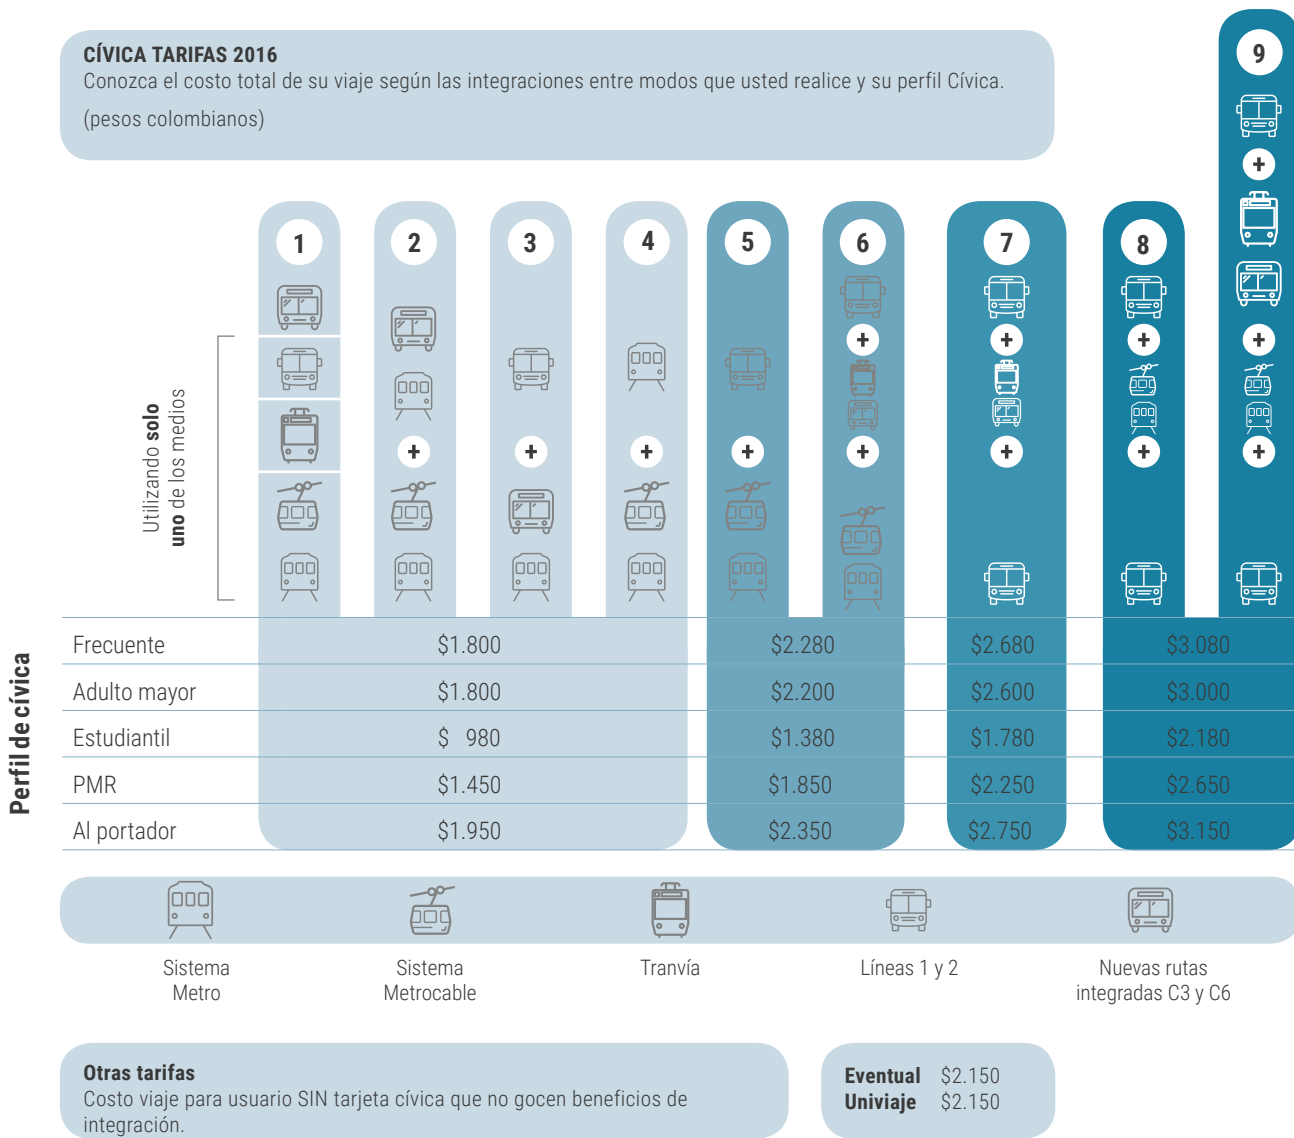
**CÍVICA TARIFAS 2016**
Conozca el costo total de su viaje según las integraciones entre modos que usted realice y su perfil Cívica.
(pesos colombianos)

1 2 3 4 5 6 7 8 9

Utilizando **solo uno** de los medios

**Perfil de cívica**

| | 1–4 | 5–6 | 7 | 8–9 |
|---|---|---|---|---|
| Frecuente | $1.800 | $2.280 | $2.680 | $3.080 |
| Adulto mayor | $1.800 | $2.200 | $2.600 | $3.000 |
| Estudiantil | $ 980 | $1.380 | $1.780 | $2.180 |
| PMR | $1.450 | $1.850 | $2.250 | $2.650 |
| Al portador | $1.950 | $2.350 | $2.750 | $3.150 |

Sistema Metro

Sistema Metrocable

Tranvía

Líneas 1 y 2

Nuevas rutas integradas C3 y C6

**Otras tarifas**
Costo viaje para usuario SIN tarjeta cívica que no gocen beneficios de integración.

**Eventual** $2.150
**Univiaje** $2.150